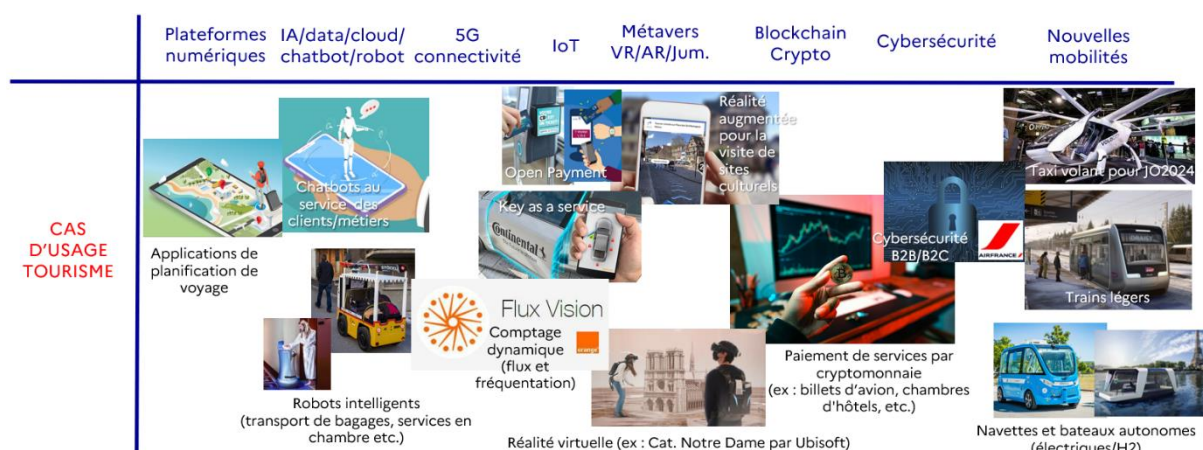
| Plateformes numériques | IA/data/cloud/ chatbot/robot | 5G connectivité | IoT | Métavers VR/AR/Jum. | Blockchain Crypto | Cybersécurité | Nouvelles mobilités |
|---|---|---|---|---|---|---|---|

CAS D'USAGE TOURISME

Chatbots au service des clients/métiers

Applications de planification de voyage

Robots intelligents (transport de bagages, services en chambre etc.)

Open Payment

Réalité augmentée pour la visite de sites culturels

Key as a service

Continental

Flux Vision

Comptage dynamique (flux et fréquentation)

orange

Réalité virtuelle (ex : Cat. Notre Dame par Ubisoft)

Paiement de services par cryptomonnaie (ex : billets d'avion, chambres d'hôtels, etc.)

Cybersécurité B2B/B2C

AIRFRANCE

Taxi volant pour JO2024

Trains légers

Navettes et bateaux autonomes (électriques/H2)